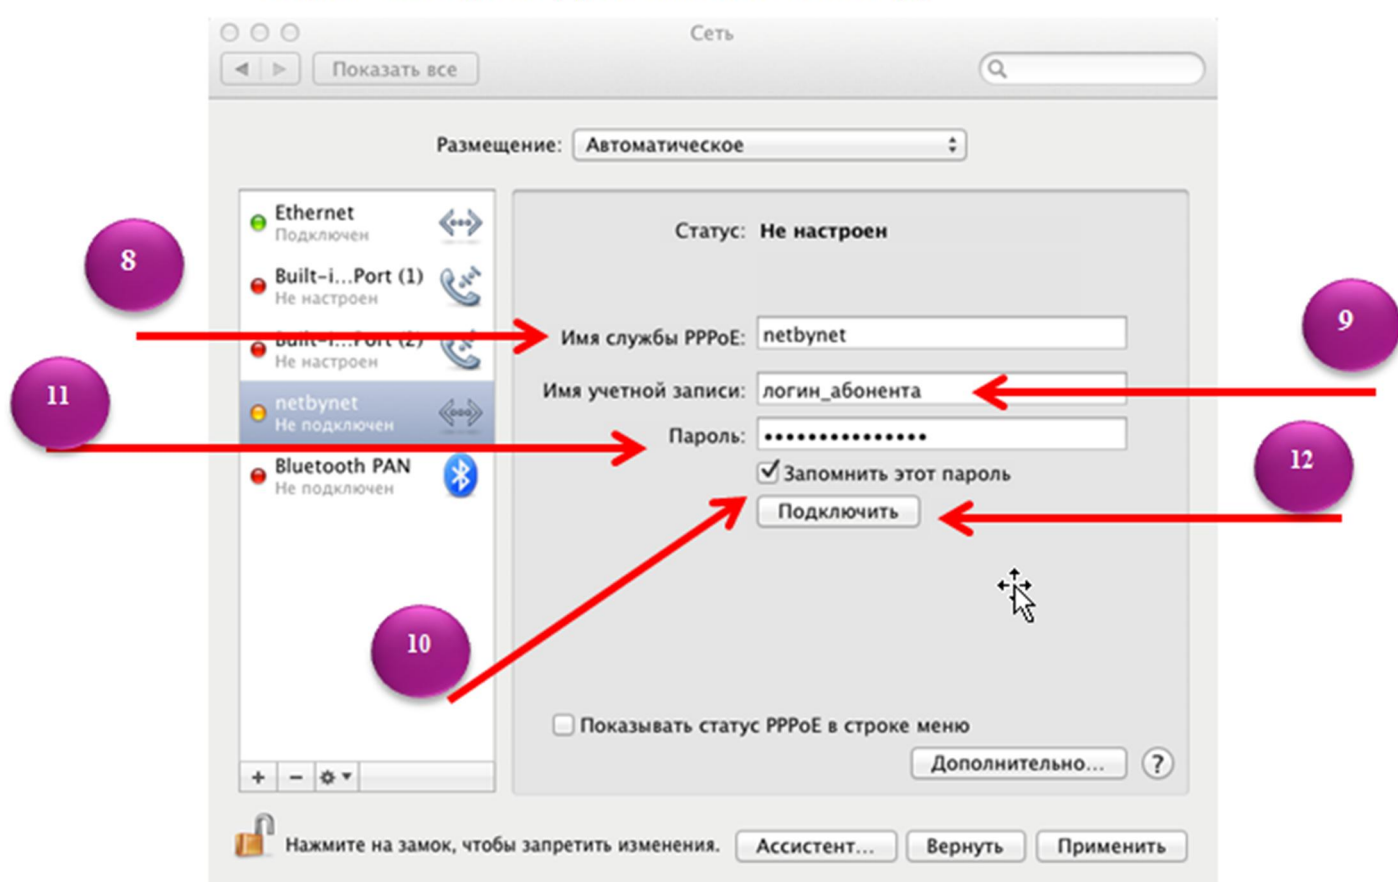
Сеть

Показать все

Размещение: Автоматическое

Ethernet
Подключен

Built-i...Port (1)
Не настроен

Built-i...Port (2)
Не настроен

netbynet
Не подключен

Bluetooth PAN
Не подключен

8

9

11

12

10

Статус: Не настроен

Имя службы PPPoE: netbynet

Имя учетной записи: логин_абонента

Пароль: •••••••••••••••

Запомнить этот пароль

Подключить

Показывать статус PPPoE в строке меню

Дополнительно...

?

+ − ⚙

Нажмите на замок, чтобы запретить изменения.

Ассистент...

Вернуть

Применить